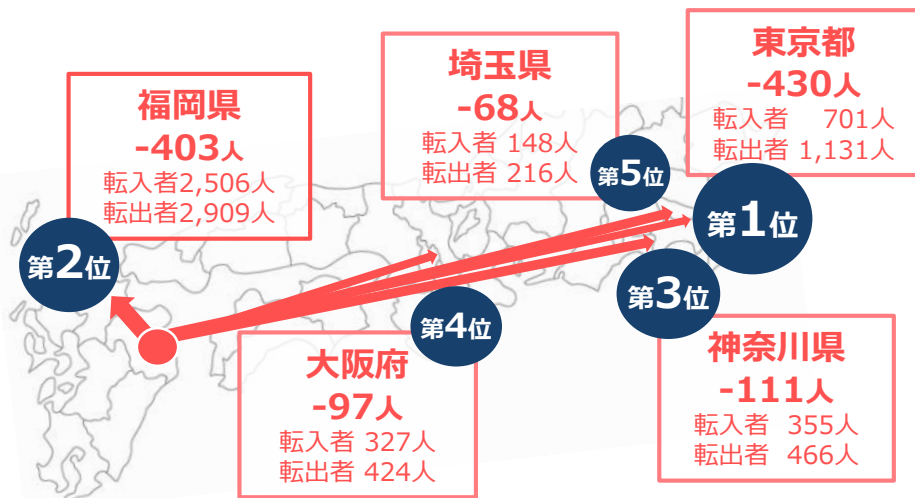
福岡県
-403人
転入者2,506人
転出者2,909人

埼玉県
-68人
転入者 148人
転出者 216人

東京都
-430人
転入者 701人
転出者 1,131人

第5位

第1位

第2位

第3位

第4位

大阪府
-97人
転入者 327人
転出者 424人

神奈川県
-111人
転入者 355人
転出者 466人